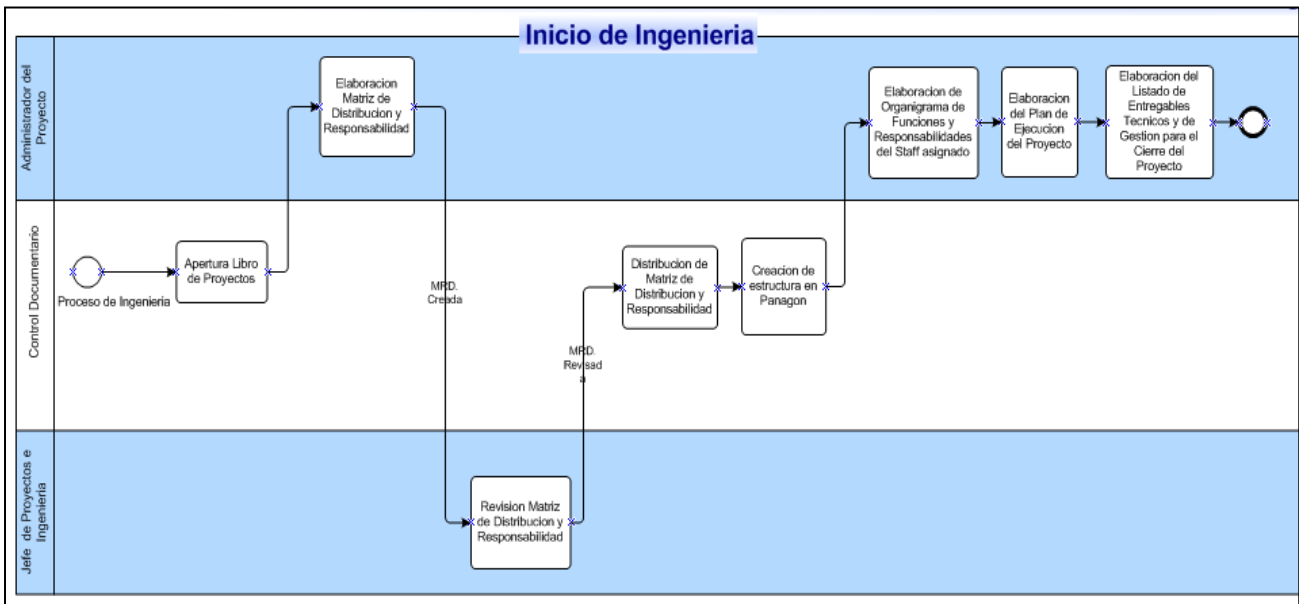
Inicio de Ingenieria

Administrador del Proyecto

Elaboracion Matriz de Distribucion y Responsabilidad

Elaboracion de Organigrama de Funciones y Responsabilidades del Staff asignado

Elaboracion del Plan de Ejecucion del Proyecto

Elaboracion del Listado de Entregables Tecnicos y de Gestion para el Cierre del Proyecto

Control Documentario

Proceso de Ingenieria

Apertura Libro de Proyectos

MRD. Creada

Distribucion de Matriz de Distribucion y Responsabilidad

Creacion de estructura en Panagon

MRD. Revisada

Jefe de Proyectos e Ingenieria

Revision Matriz de Distribucion y Responsabilidad